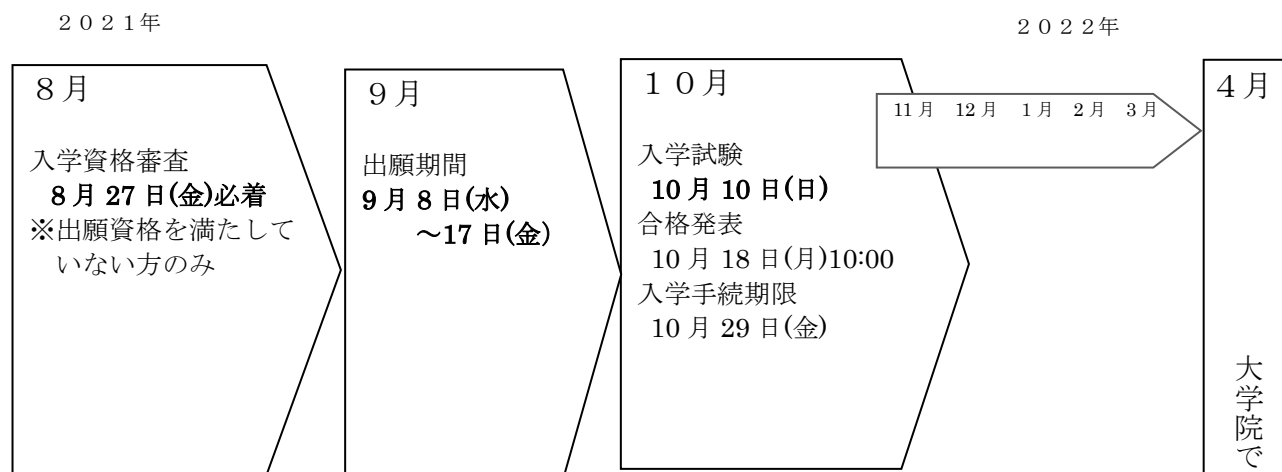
２０２１年

２０２２年

８月

入学資格審査
8月27日(金)必着
※出願資格を満たしていない方のみ

９月

出願期間
9月8日(水)
～17日(金)

１０月

入学試験
10月10日(日)
合格発表
10月18日(月)10:00
入学手続期限
10月29日(金)

11月 12月 1月 2月 3月

４月

大学院で